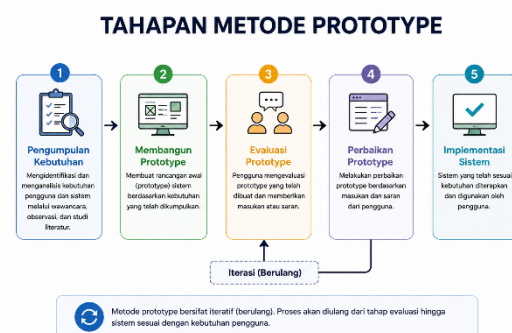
TAHAPAN METODE PROTOTYPE

1
Pengumpulan Kebutuhan
Mengidentifikasi dan menganalisis kebutuhan pengguna dan sistem melalui wawancara, observasi, dan studi literatur.

2
Membangun Prototype
Membuat rancangan awal (prototype) sistem berdasarkan kebutuhan yang telah dikumpulkan.

3
Evaluasi Prototype
Pengguna mengevaluasi prototype yang telah dibuat dan memberikan masukan atau saran.

4
Perbaikan Prototype
Melakukan perbaikan prototype berdasarkan masukan dan saran dari pengguna.

5
Implementasi Sistem
Sistem yang telah sesuai kebutuhan diterapkan dan digunakan oleh pengguna.

Iterasi (Berulang)

Metode prototype bersifat iteratif (berulang). Proses akan diulang dari tahap evaluasi hingga sistem sesuai dengan kebutuhan pengguna.